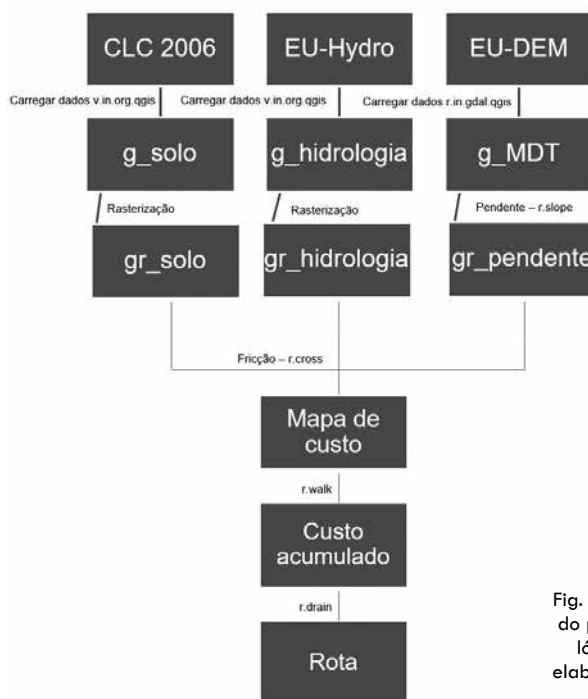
CLC 2006
EU-Hydro
EU-DEM
Carregar dados v.in.org.qgis
Carregar dados v.in.org.qgis
Carregar dados r.in.gdal.qgis
g_solo
g_hidrologia
g_MDT
Rasterização
Rasterização
Pendente – r.slope
gr_solo
gr_hidrologia
gr_pendente
Fricção – r.cross
Mapa de custo
r.walk
Custo acumulado
r.drain
Rota

Fig. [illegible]
do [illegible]
ló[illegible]
elab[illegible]